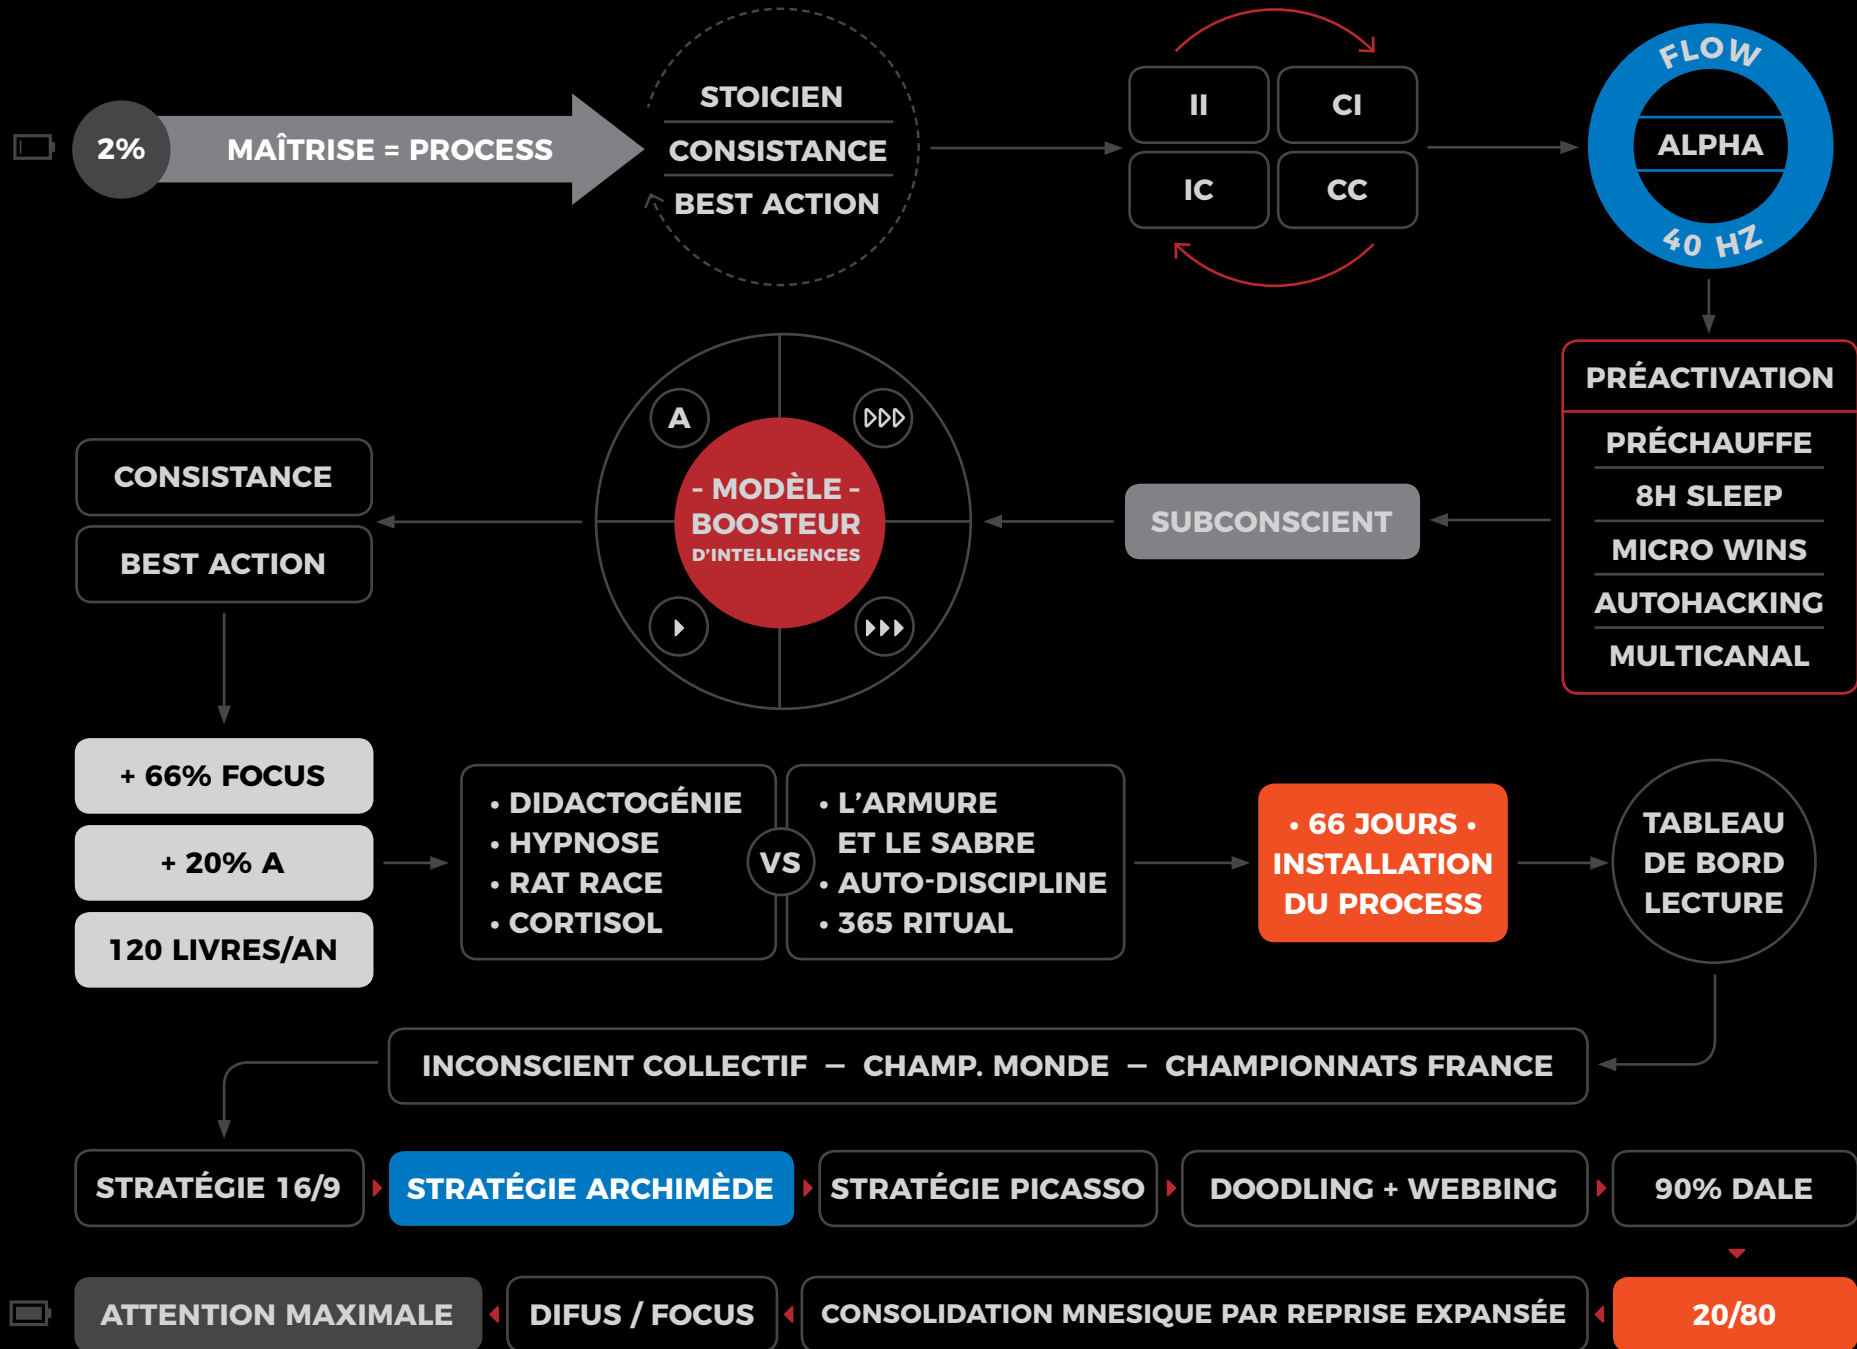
2%

MAÎTRISE = PROCESS

STOICIEN

CONSISTANCE

BEST ACTION

II

CI

IC

CC

FLOW

ALPHA

40 HZ

PRÉACTIVATION

PRÉCHAUFFE

8H SLEEP

MICRO WINS

AUTOHACKING

MULTICANAL

SUBCONSCIENT

A

- MODÈLE - BOOSTEUR D'INTELLIGENCES

CONSISTANCE

BEST ACTION

+ 66% FOCUS

+ 20% A

120 LIVRES/AN

• DIDACTOGÉNIE
• HYPNOSE
• RAT RACE
• CORTISOL

VS

• L'ARMURE ET LE SABRE
• AUTO-DISCIPLINE
• 365 RITUAL

• 66 JOURS • INSTALLATION DU PROCESS

TABLEAU DE BORD LECTURE

INCONSCIENT COLLECTIF – CHAMP. MONDE – CHAMPIONNATS FRANCE

STRATÉGIE 16/9

STRATÉGIE ARCHIMÈDE

STRATÉGIE PICASSO

DOODLING + WEBBING

90% DALE

ATTENTION MAXIMALE

DIFUS / FOCUS

CONSOLIDATION MNESIQUE PAR REPRISE EXPANSÉE

20/80